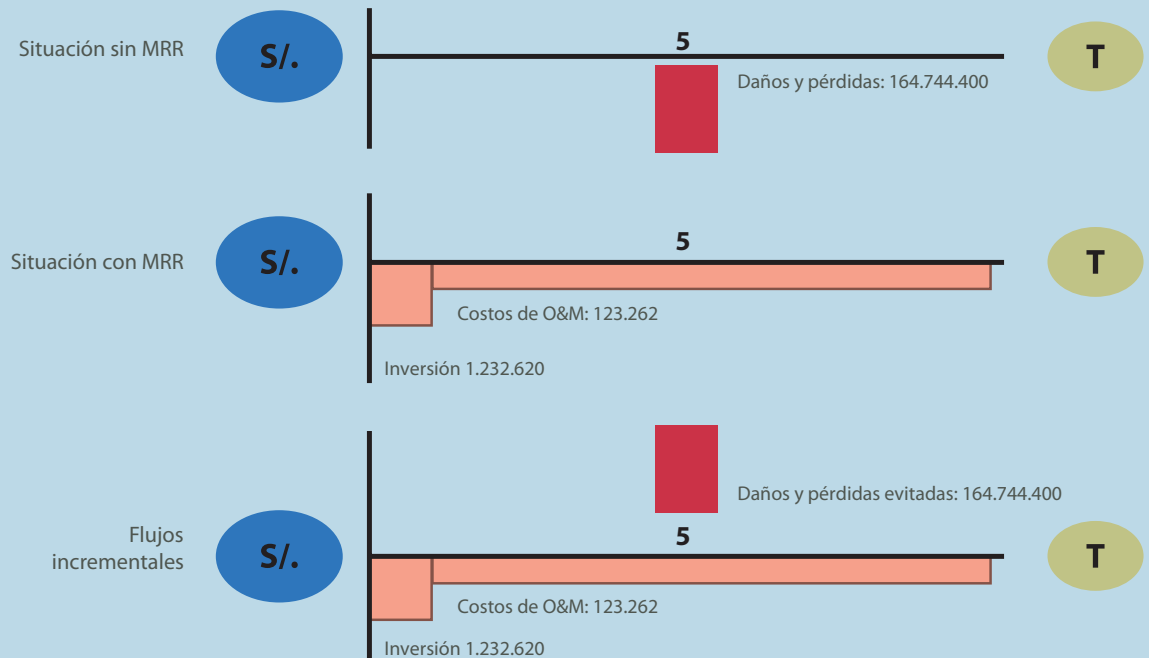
Situación sin MRR

S/.

5

T

Daños y pérdidas: 164.744.400

Situación con MRR

S/.

5

T

Costos de O&M: 123.262

Inversión 1.232.620

Daños y pérdidas evitadas: 164.744.400

Flujos incrementales

S/.

5

T

Costos de O&M: 123.262

Inversión 1.232.620